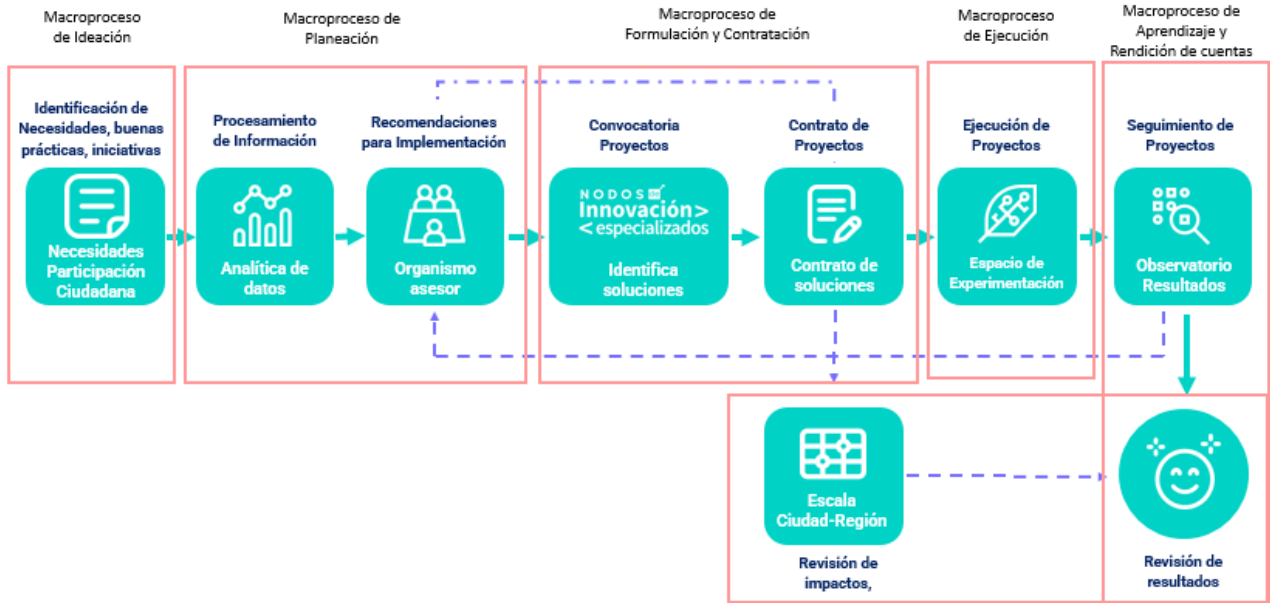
Macroproceso de Ideación

Macroproceso de Planeación

Macroproceso de Formulación y Contratación

Macroproceso de Ejecución

Macroproceso de Aprendizaje y Rendición de cuentas

Identificación de Necesidades, buenas prácticas, iniciativas

Necesidades Participación Ciudadana

Procesamiento de Información

Analítica de datos

Recomendaciones para Implementación

Organismo asesor

Convocatoria Proyectos

NODOS Innovación> < especializados

Identifica soluciones

Contrato de Proyectos

Contrato de soluciones

Ejecución de Proyectos

Espacio de Experimentación

Seguimiento de Proyectos

Observatorio Resultados

Escala Ciudad-Región

Revisión de impactos,

Revisión de resultados